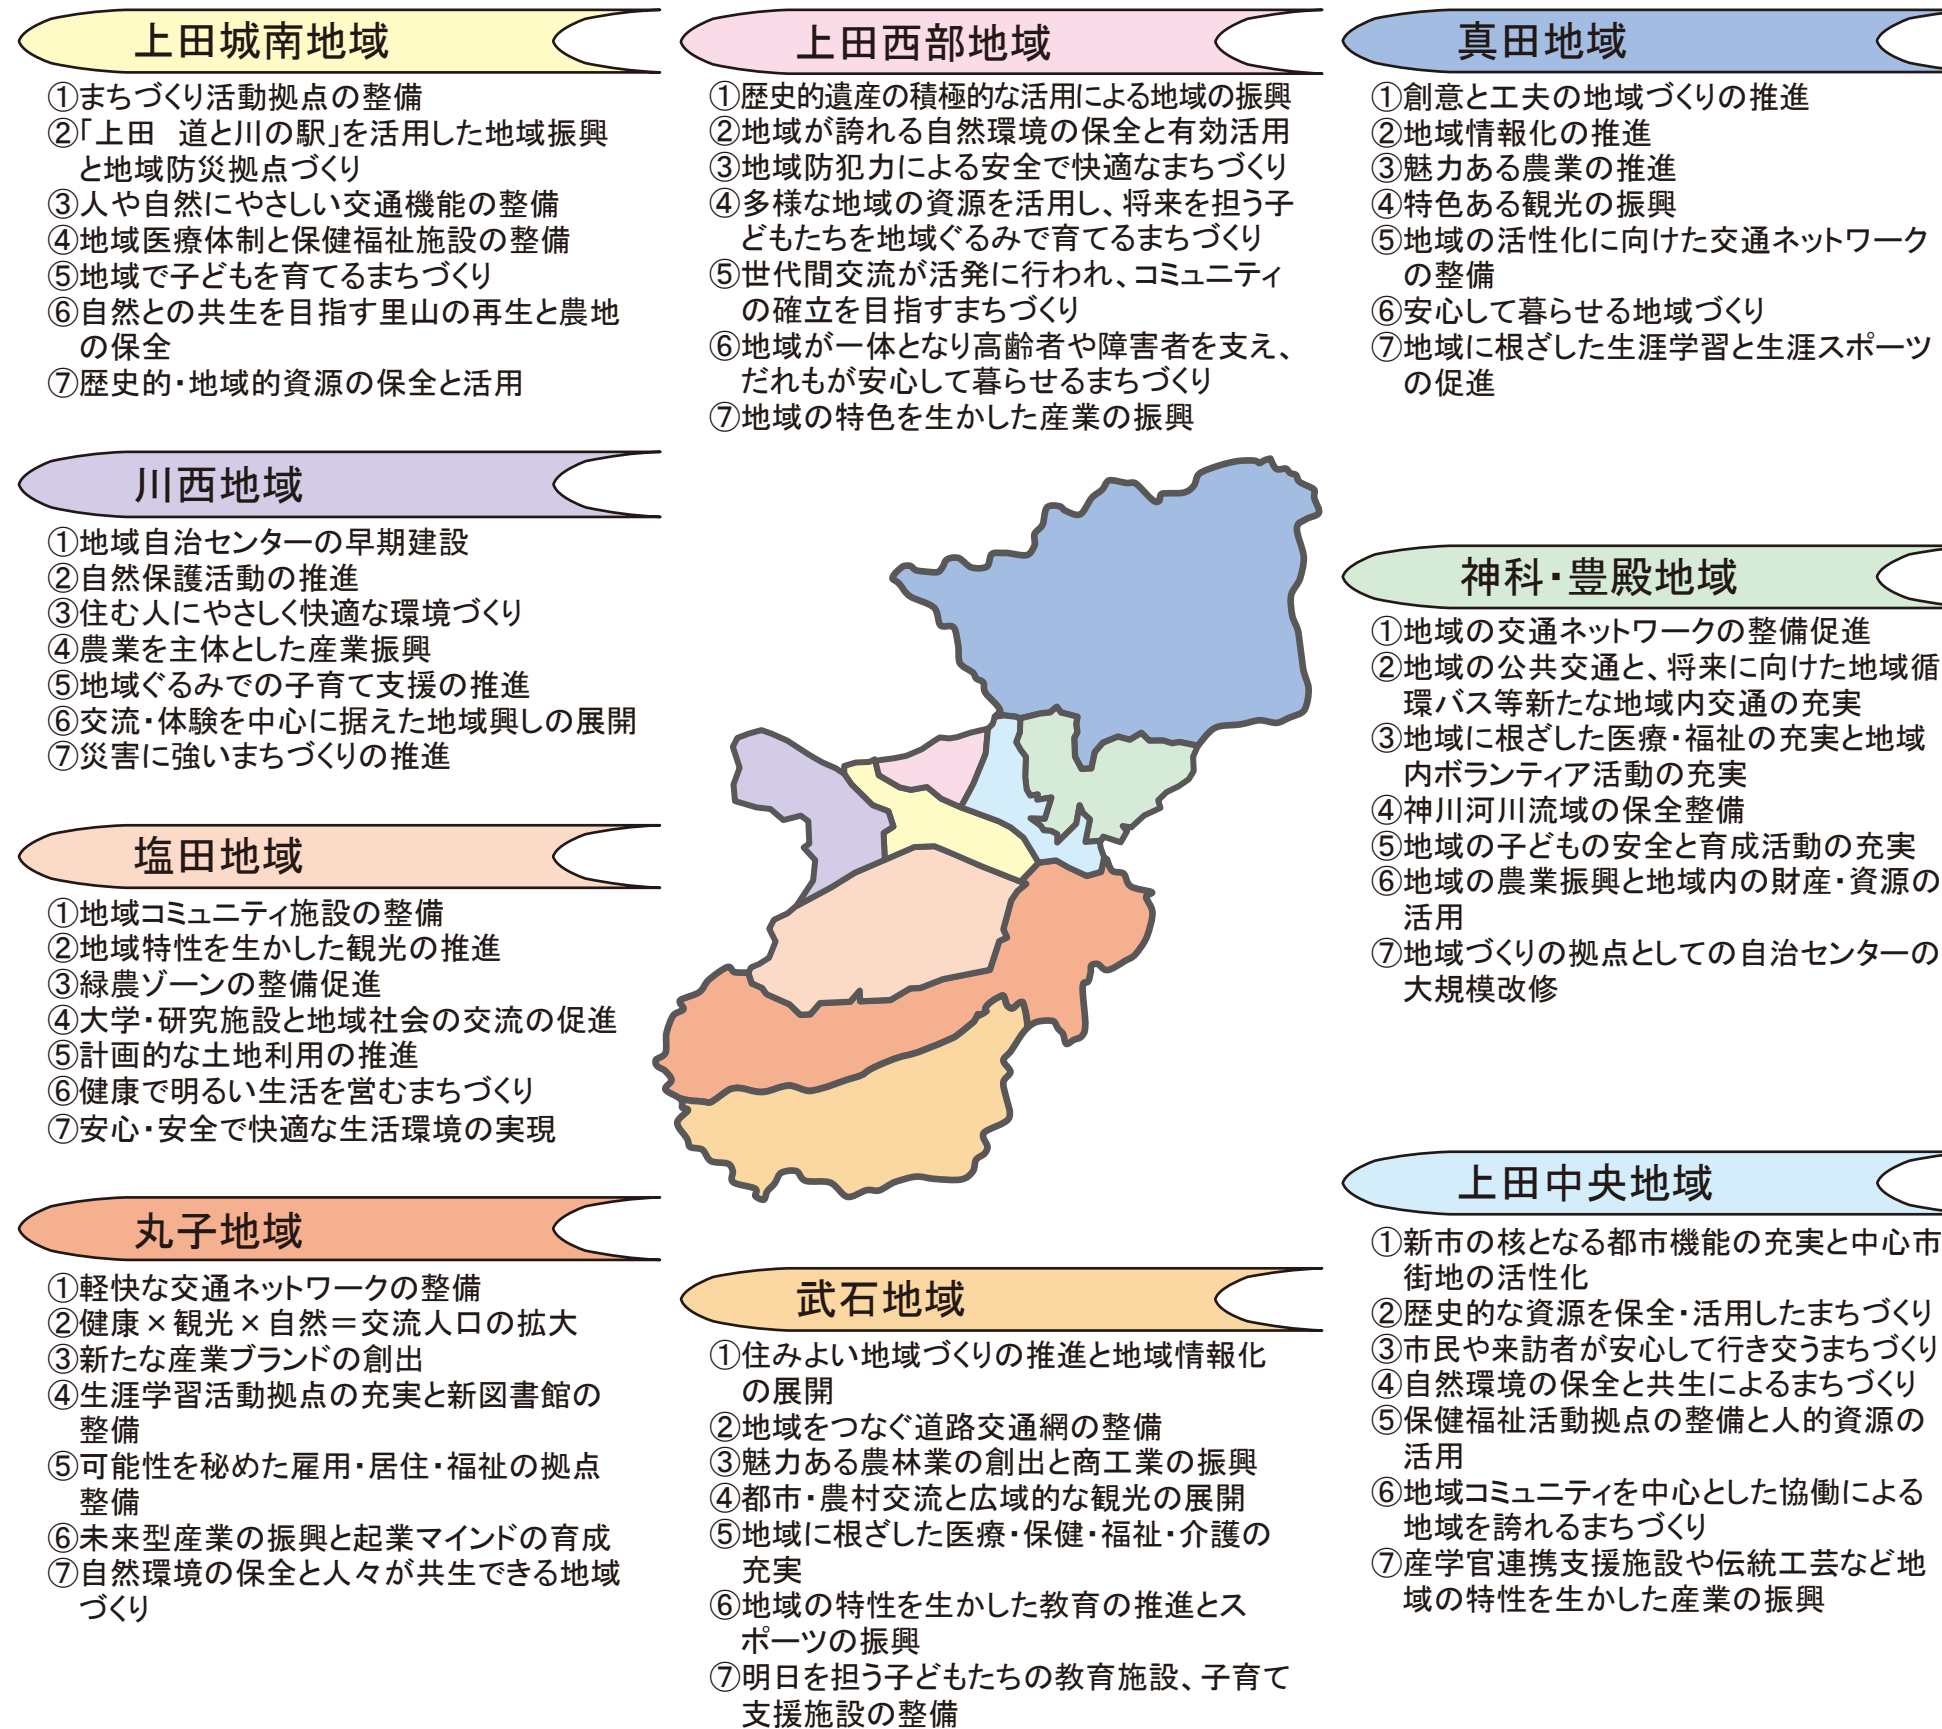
上田城南地域

①まちづくり活動拠点の整備
②「上田　道と川の駅」を活用した地域振興と地域防災拠点づくり
③人や自然にやさしい交通機能の整備
④地域医療体制と保健福祉施設の整備
⑤地域で子どもを育てるまちづくり
⑥自然との共生を目指す里山の再生と農地の保全
⑦歴史的・地域的資源の保全と活用

上田西部地域

①歴史的遺産の積極的な活用による地域の振興
②地域が誇れる自然環境の保全と有効活用
③地域防犯力による安全で快適なまちづくり
④多様な地域の資源を活用し、将来を担う子どもたちを地域ぐるみで育てるまちづくり
⑤世代間交流が活発に行われ、コミュニティの確立を目指すまちづくり
⑥地域が一体となり高齢者や障害者を支え、だれもが安心して暮らせるまちづくり
⑦地域の特色を生かした産業の振興

真田地域

①創意と工夫の地域づくりの推進
②地域情報化の推進
③魅力ある農業の推進
④特色ある観光の振興
⑤地域の活性化に向けた交通ネットワークの整備
⑥安心して暮らせる地域づくり
⑦地域に根ざした生涯学習と生涯スポーツの促進

川西地域

①地域自治センターの早期建設
②自然保護活動の推進
③住む人にやさしく快適な環境づくり
④農業を主体とした産業振興
⑤地域ぐるみでの子育て支援の推進
⑥交流・体験を中心に据えた地域興しの展開
⑦災害に強いまちづくりの推進

神科・豊殿地域

①地域の交通ネットワークの整備促進
②地域の公共交通と、将来に向けた地域循環バス等新たな地域内交通の充実
③地域に根ざした医療・福祉の充実と地域内ボランティア活動の充実
④神川河川流域の保全整備
⑤地域の子どもの安全と育成活動の充実
⑥地域の農業振興と地域内の財産・資源の活用
⑦地域づくりの拠点としての自治センターの大規模改修

塩田地域

①地域コミュニティ施設の整備
②地域特性を生かした観光の推進
③緑農ゾーンの整備促進
④大学・研究施設と地域社会の交流の促進
⑤計画的な土地利用の推進
⑥健康で明るい生活を営むまちづくり
⑦安心・安全で快適な生活環境の実現

丸子地域

①軽快な交通ネットワークの整備
②健康×観光×自然＝交流人口の拡大
③新たな産業ブランドの創出
④生涯学習活動拠点の充実と新図書館の整備
⑤可能性を秘めた雇用・居住・福祉の拠点整備
⑥未来型産業の振興と起業マインドの育成
⑦自然環境の保全と人々が共生できる地域づくり

武石地域

①住みよい地域づくりの推進と地域情報化の展開
②地域をつなぐ道路交通網の整備
③魅力ある農林業の創出と商工業の振興
④都市・農村交流と広域的な観光の展開
⑤地域に根ざした医療・保健・福祉・介護の充実
⑥地域の特性を生かした教育の推進とスポーツの振興
⑦明日を担う子どもたちの教育施設、子育て支援施設の整備

上田中央地域

①新市の核となる都市機能の充実と中心市街地の活性化
②歴史的な資源を保全・活用したまちづくり
③市民や来訪者が安心して行き交うまちづくり
④自然環境の保全と共生によるまちづくり
⑤保健福祉活動拠点の整備と人的資源の活用
⑥地域コミュニティを中心とした協働による地域を誇れるまちづくり
⑦産学官連携支援施設や伝統工芸など地域の特性を生かした産業の振興